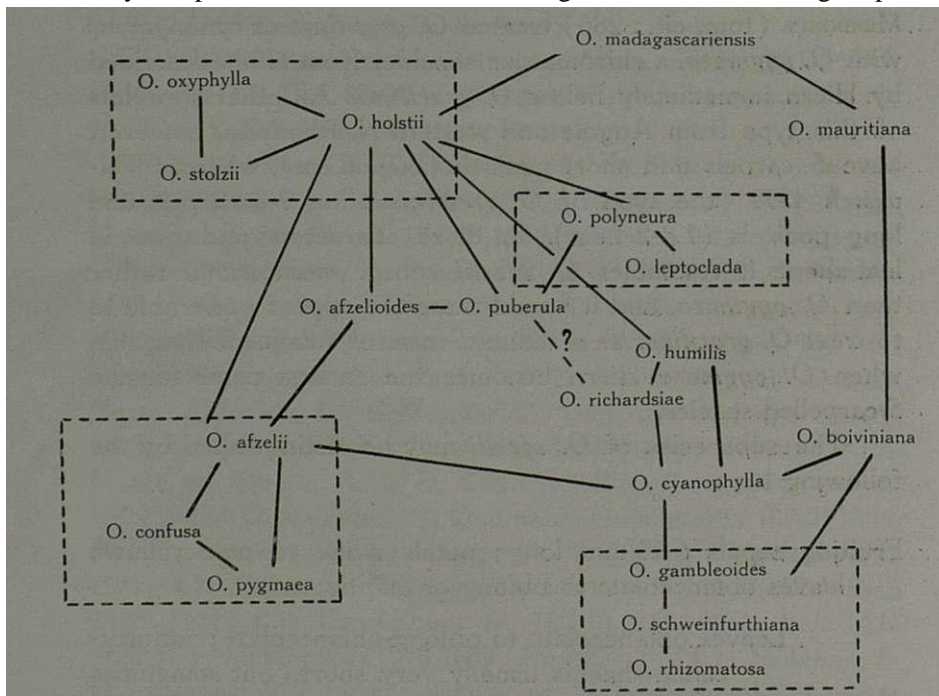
O. madagascariensis

O. oxyphylla

O. holstii

O. stolzii

O. mauritiana

O. polyneura

O. leptoclada

O. afzelioides — O. puberula

?

O. humilis

O. richardsiae

O. afzelii

O. boiviniana

O. cyanophylla

O. confusa

O. pygmaea

O. gambleoides

O. schweinfurthiana

O. rhizomatosa